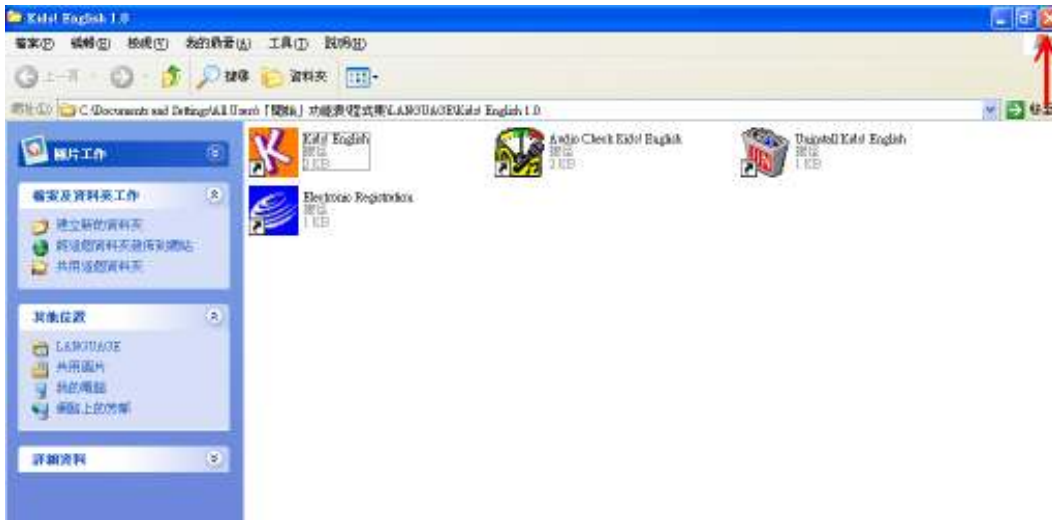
Kids! English 1.0

檔案(F) 編輯(E) 檢視(V) 我的最愛(A) 工具(T) 說明(H)

上一頁 搜尋 資料夾

網址(D) C:\Documents and Settings\All Users\「開始」功能表\程式集\LANGUAGE\Kids! English 1.0 移至

圖片工作

檔案及資料夾工作
建立新的資料夾
將這個資料夾發佈到網站
共用這個資料夾

其他位置
LANGUAGE
共用圖片
我的電腦
網路上的芳鄰

詳細資料

Kids! English
捷徑
2 KB

Audio Check Kids! English
捷徑
2 KB

Uninstall Kids! English
捷徑
1 KB

Electronic Registration
捷徑
1 KB